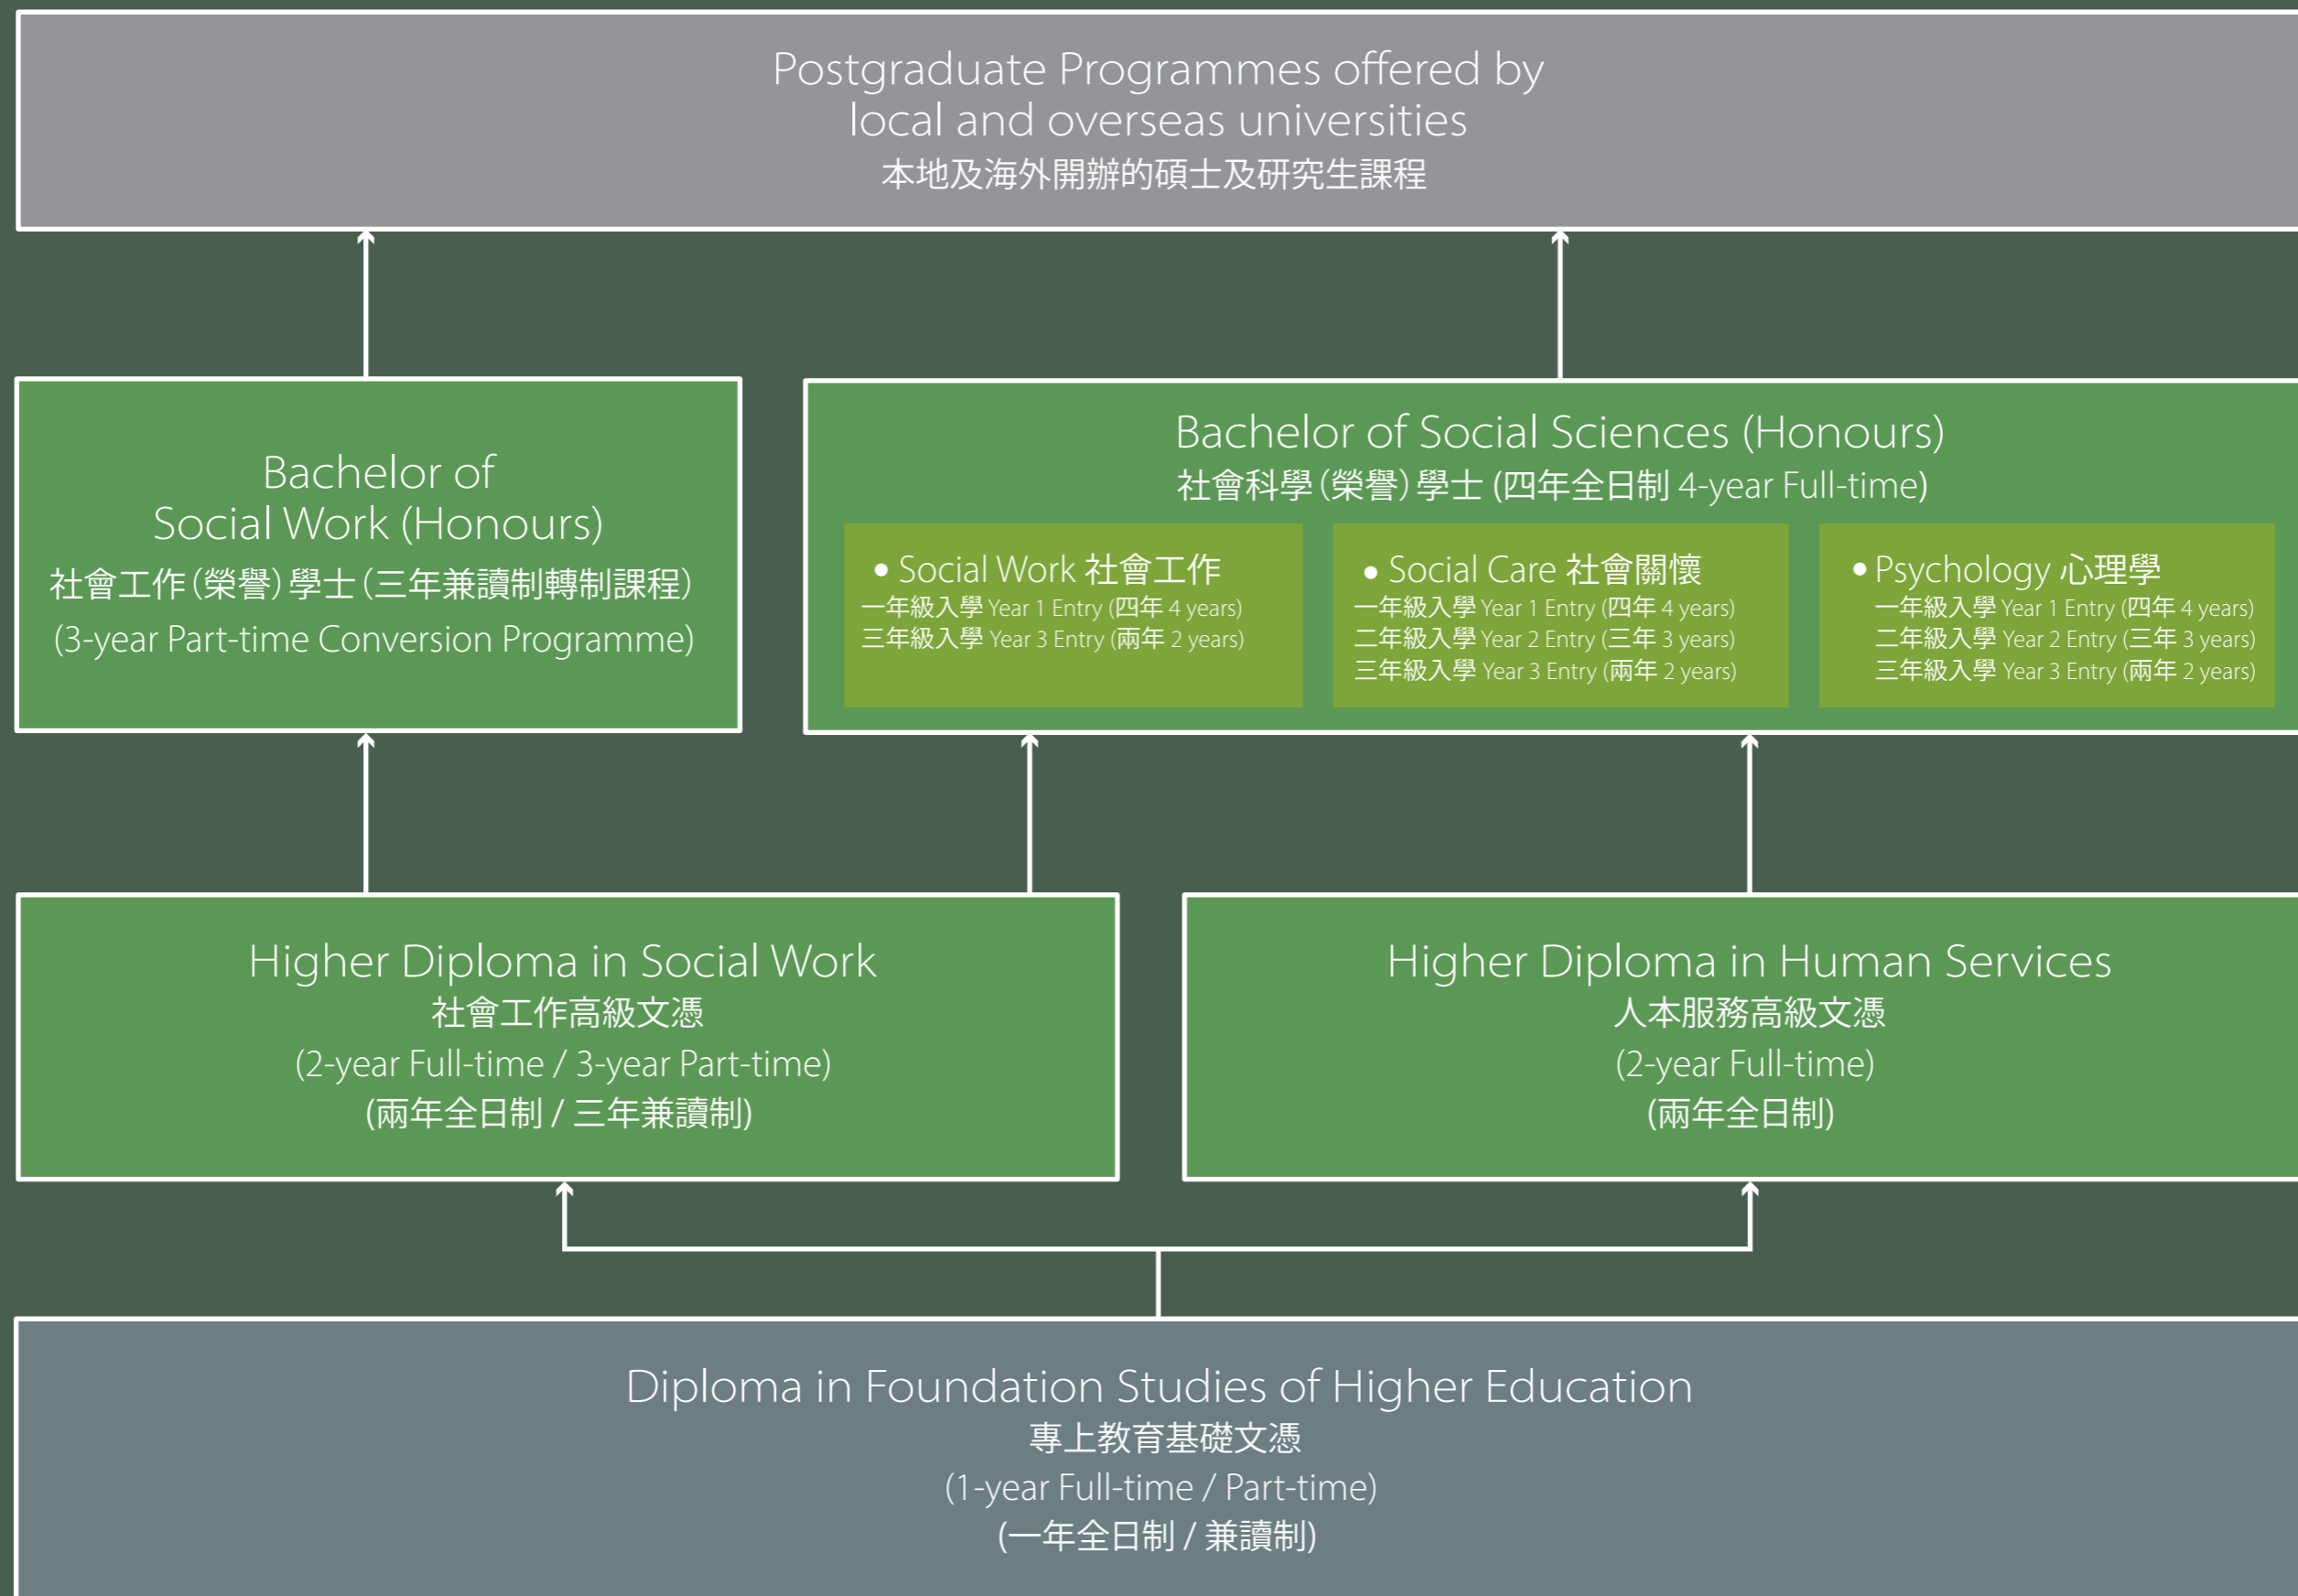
Postgraduate Programmes offered by local and overseas universities
本地及海外開辦的碩士及研究生課程

Bachelor of Social Work (Honours)
社會工作(榮譽)學士(三年兼讀制轉制課程)
(3-year Part-time Conversion Programme)

Bachelor of Social Sciences (Honours)
社會科學(榮譽)學士 (四年全日制 4-year Full-time)

• Social Work 社會工作
一年級入學 Year 1 Entry (四年 4 years)
三年級入學 Year 3 Entry (兩年 2 years)

• Social Care 社會關懷
一年級入學 Year 1 Entry (四年 4 years)
二年級入學 Year 2 Entry (三年 3 years)
三年級入學 Year 3 Entry (兩年 2 years)

• Psychology 心理學
一年級入學 Year 1 Entry (四年 4 years)
二年級入學 Year 2 Entry (三年 3 years)
三年級入學 Year 3 Entry (兩年 2 years)

Higher Diploma in Social Work
社會工作高級文憑
(2-year Full-time / 3-year Part-time)
(兩年全日制 / 三年兼讀制)

Higher Diploma in Human Services
人本服務高級文憑
(2-year Full-time)
(兩年全日制)

Diploma in Foundation Studies of Higher Education
專上教育基礎文憑
(1-year Full-time / Part-time)
(一年全日制 / 兼讀制)